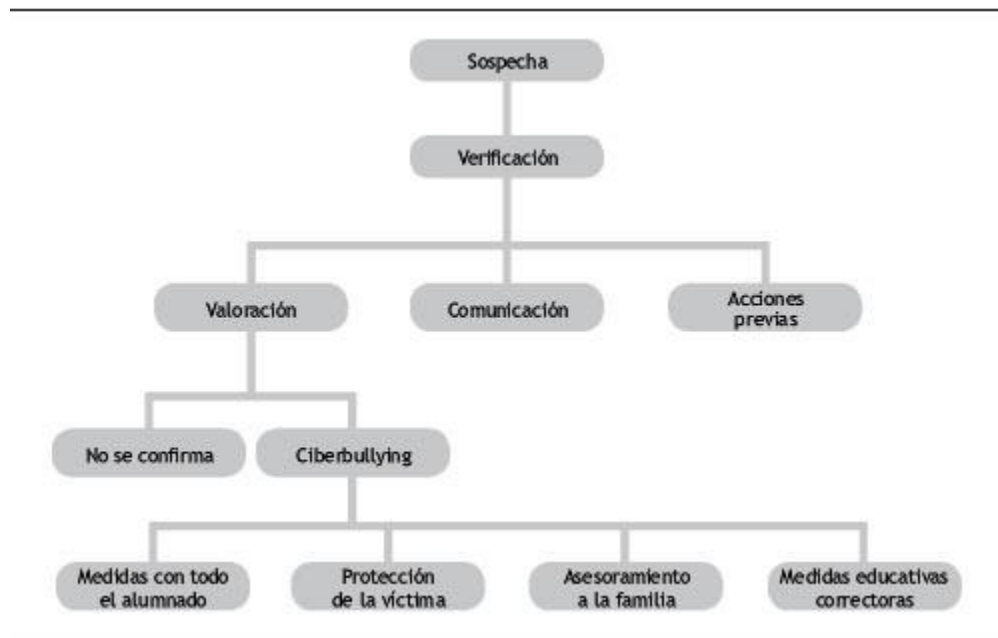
Sospecha

Verificación

Valoración

Comunicación

Acciones previas

No se confirma

Ciberbullying

Medidas con todo el alumnado

Protección de la víctima

Asesoramiento a la familia

Medidas educativas correctoras